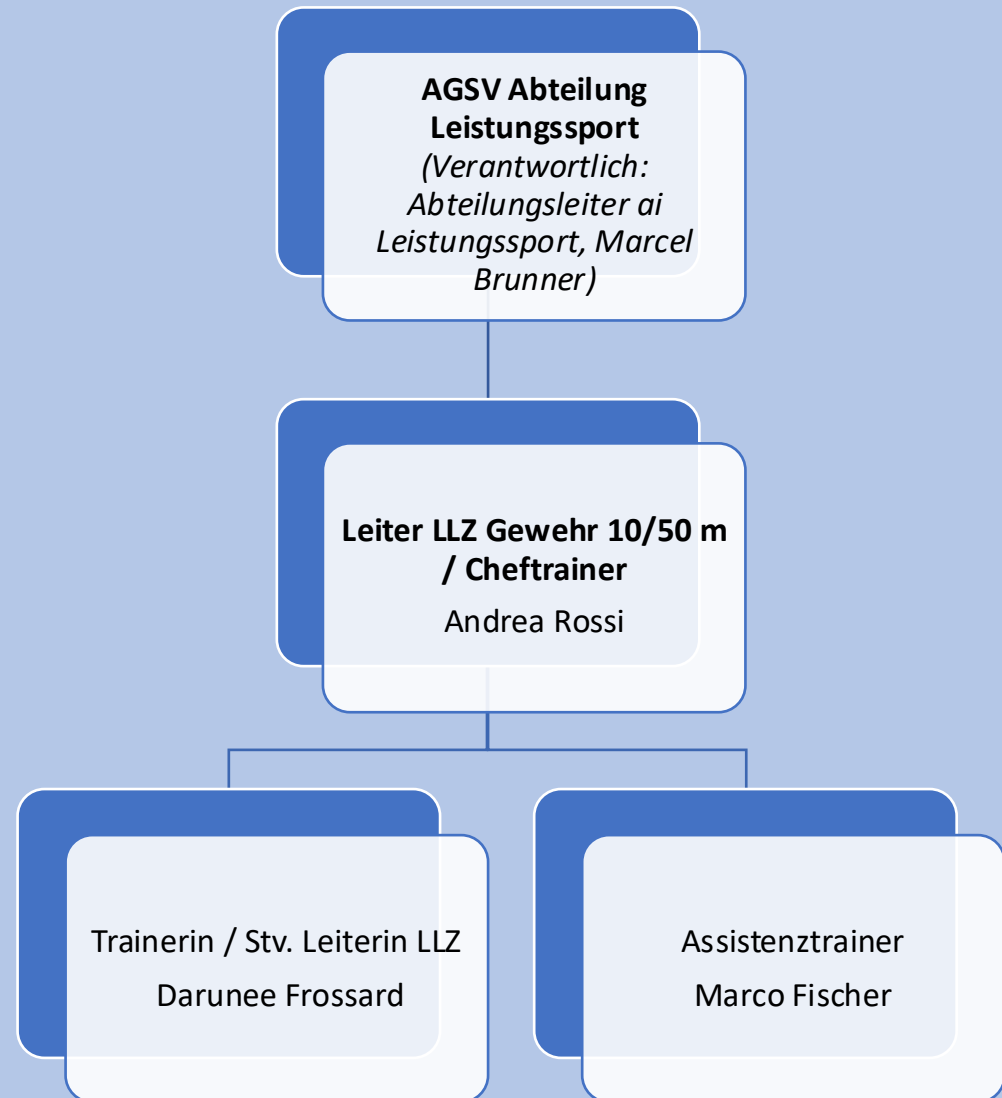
**AGSV Abteilung Leistungssport**
*(Verantwortlich: Abteilungsleiter ai Leistungssport, Marcel Brunner)*

**Leiter LLZ Gewehr 10/50 m / Cheftrainer**
Andrea Rossi

Trainerin / Stv. Leiterin LLZ
Darunee Frossard

Assistenztrainer
Marco Fischer